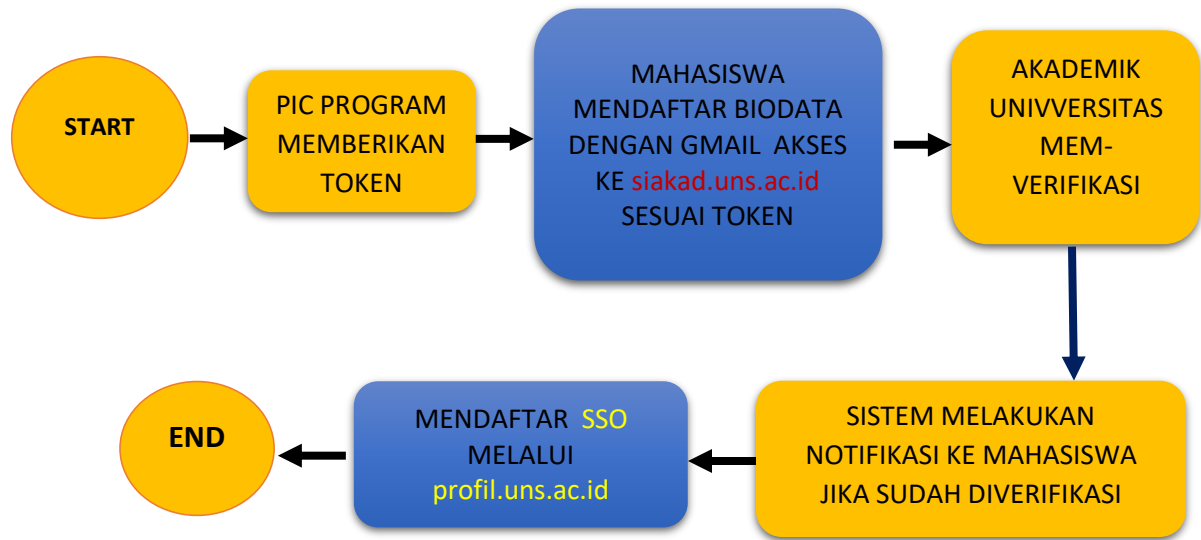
START

PIC PROGRAM MEMBERIKAN TOKEN

MAHASISWA MENDAFTAR BIODATA DENGAN GMAIL AKSES KE siakad.uns.ac.id SESUAI TOKEN

AKADEMIK UNIVVERSITAS MEM-VERIFIKASI

SISTEM MELAKUKAN NOTIFIKASI KE MAHASISWA JIKA SUDAH DIVERIFIKASI

MENDAFTAR SSO MELALUI profil.uns.ac.id

END